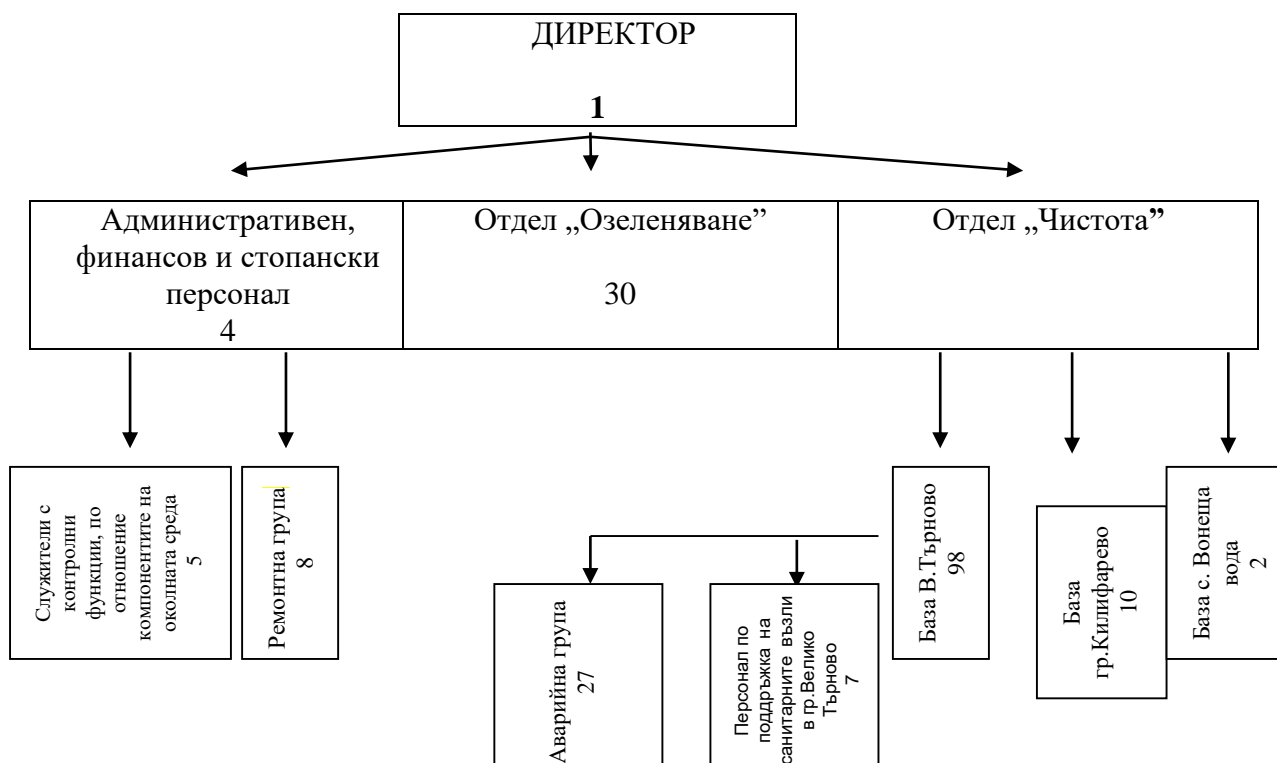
ДИРЕКТОР
1

Административен, финансов и стопански персонал
4

Отдел „Озеленяване”
30

Отдел „Чистота”

Служители с контролни функции, по отношение компонентите на околната среда
5

Ремонтна група
8

База В.Търново
98

База гр.Килифарево
10

База с. Вонеща вода
2

Аварийна група
27

Персонал по поддръжка на санитарните възли в гр.Велико Търново
7